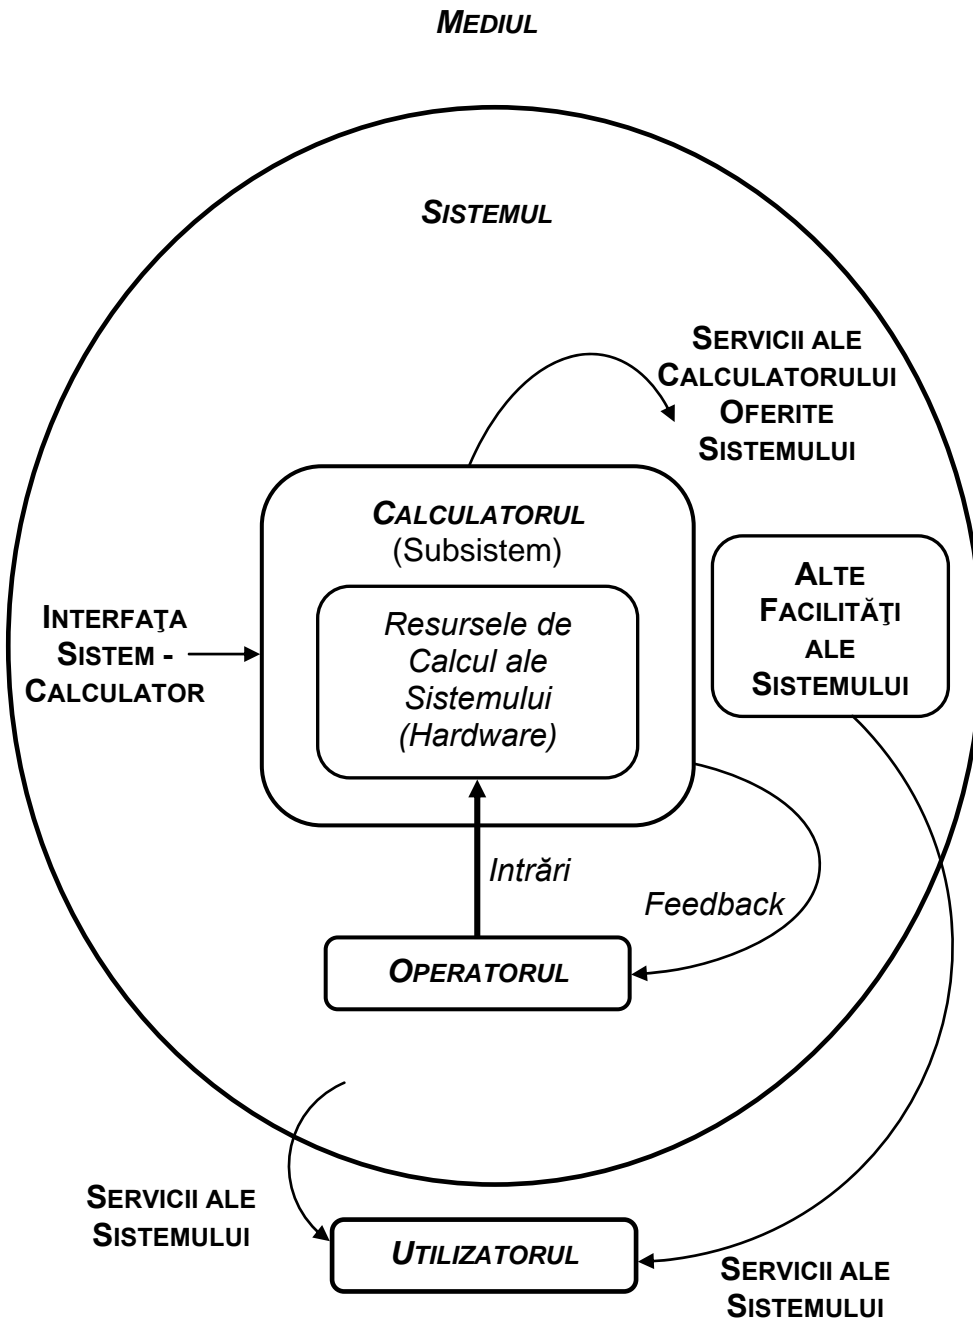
MEDIUL

SISTEMUL

SERVICII ALE CALCULATORULUI OFERITE SISTEMULUI

CALCULATORUL
(Subsistem)

Resursele de Calcul ale Sistemului (Hardware)

INTERFAŢA SISTEM - CALCULATOR

ALTE FACILITĂŢI ALE SISTEMULUI

Intrări

Feedback

OPERATORUL

SERVICII ALE SISTEMULUI

UTILIZATORUL

SERVICII ALE SISTEMULUI